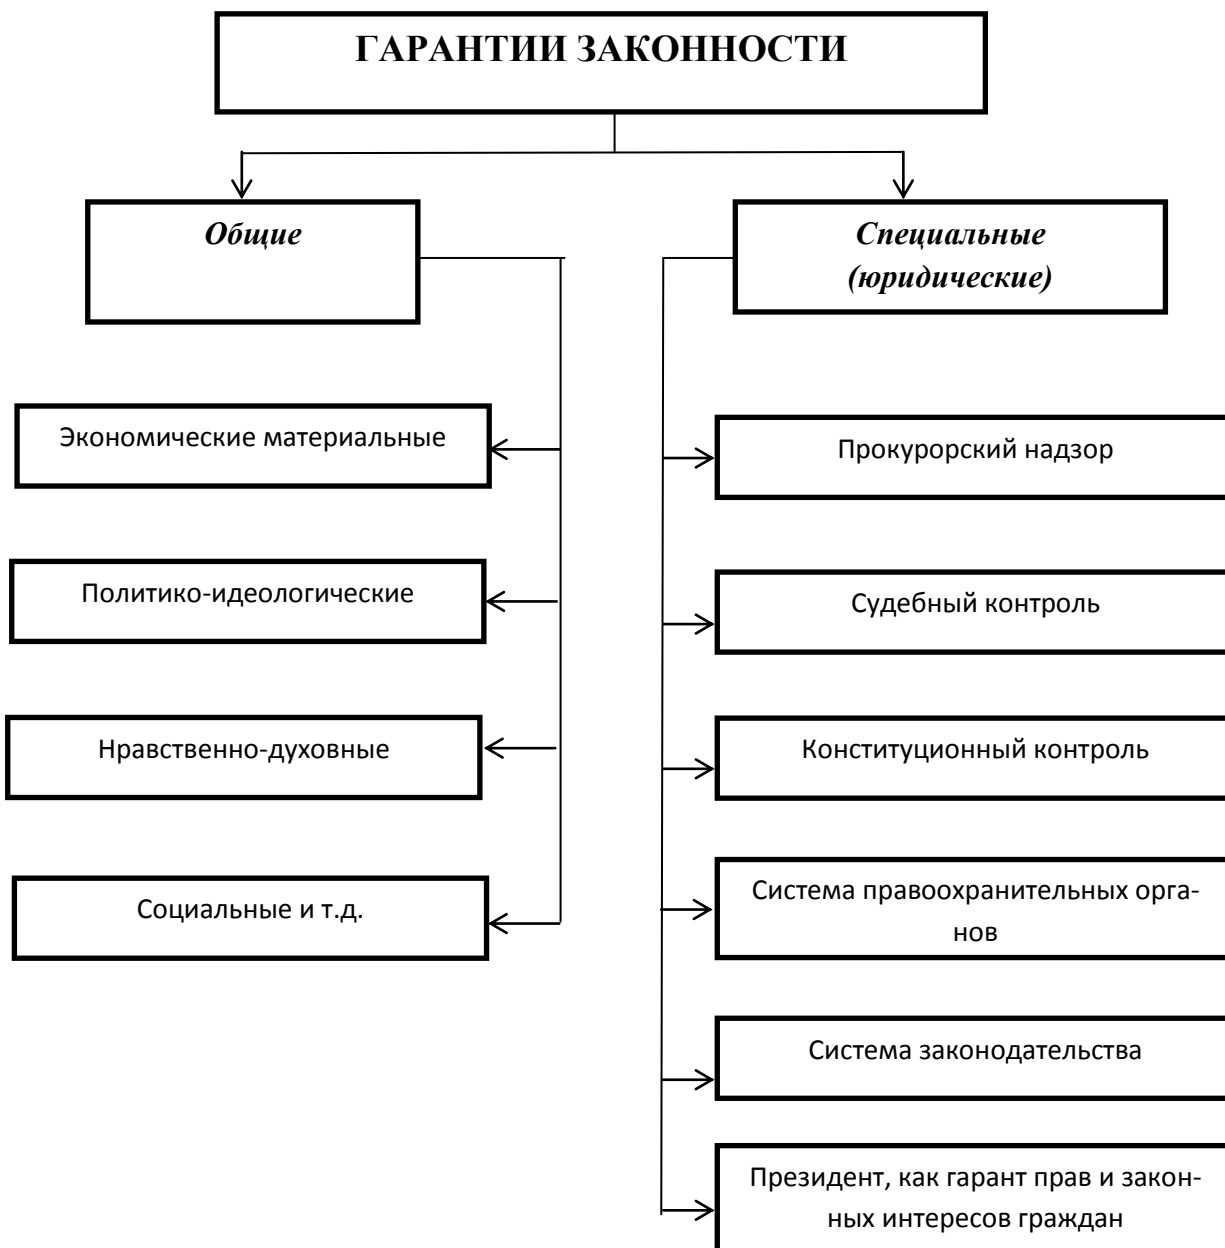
ГАРАНТИИ ЗАКОННОСТИ

Общие

Экономические материальные

Политико-идеологические

Нравственно-духовные

Социальные и т.д.

Специальные (юридические)

Прокурорский надзор

Судебный контроль

Конституционный контроль

Система правоохранительных органов

Система законодательства

Президент, как гарант прав и законных интересов граждан